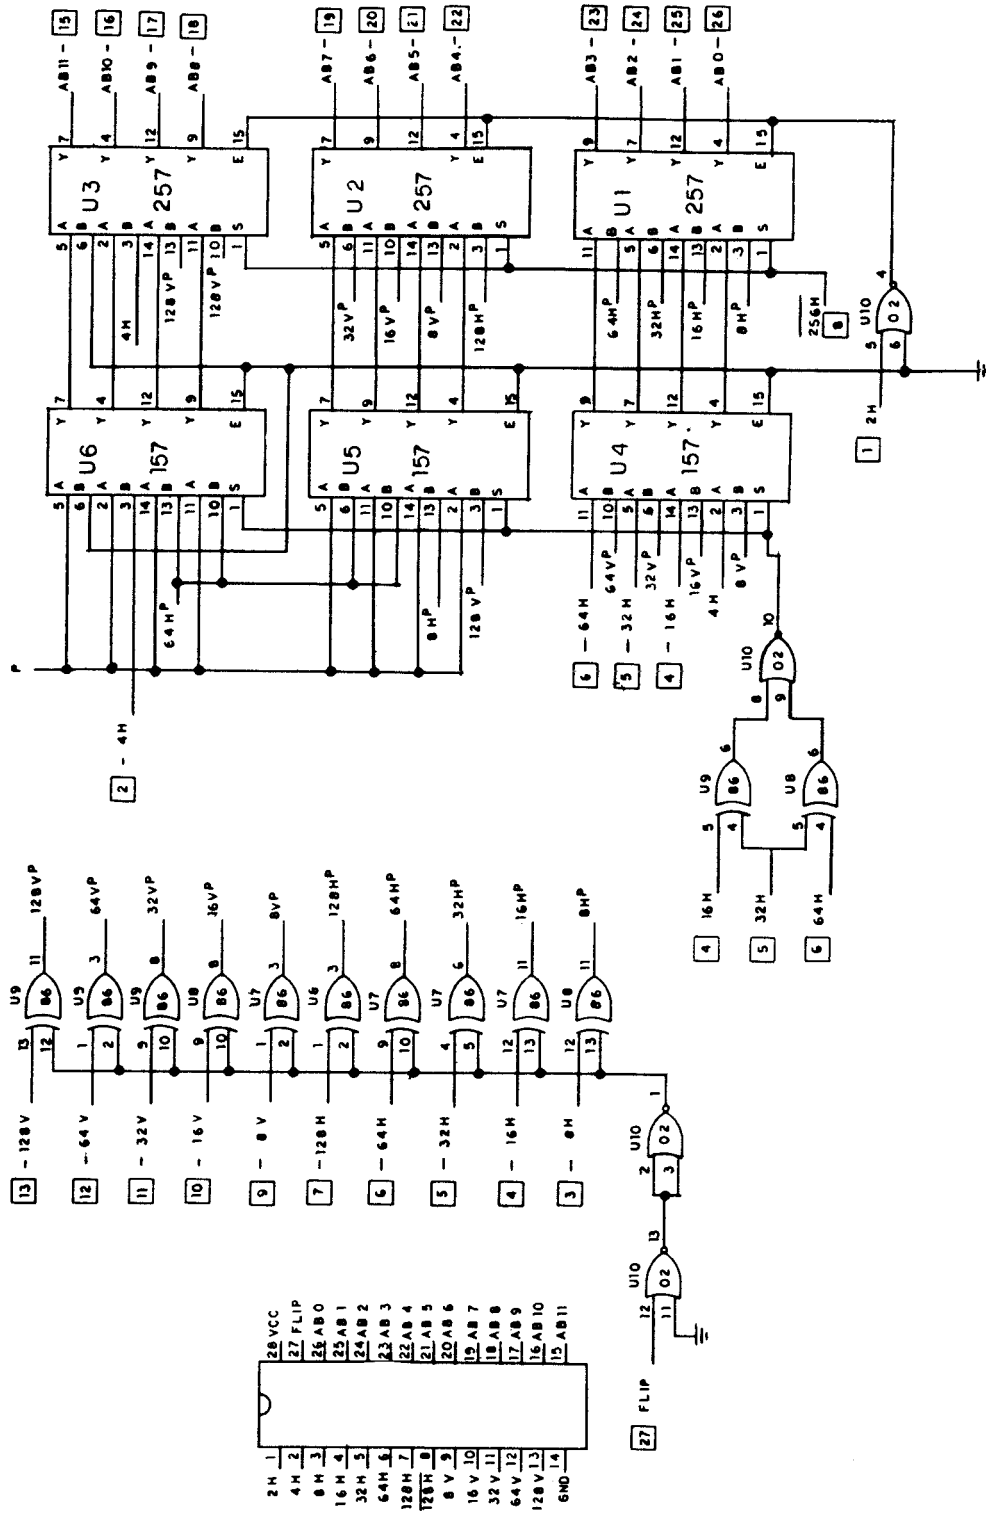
AB11 - 15
AB10 - 16
AB9 - 17
AB8 - 18
AB7 - 19
AB6 - 20
AB5 - 21
AB4 - 22
AB3 - 23
AB2 - 24
AB1 - 25
AB0 - 26

U3 257
U2 257
U1 257
U6 157
U5 157
U4 157

4H
128VP
128VP
32VP
16VP
8VP
128HP
64HP
32HP
16HP
8HP
256H 8
U10 02
2H 1
64HP
8HP
128VP
64VP
32VP
16VP
4H
8VP
6 - 64H
5 - 32H
4 - 16H
U10 02
U9 86
U8 86
4 16H
5 32H
6 64H
2 - 4H
P

128VP
64VP
32VP
16VP
8VP
128HP
64HP
32HP
16HP
8HP
U9 86
U9 86
U9 86
U8 86
U7 86
U6 86
U7 86
U7 86
U7 86
U8 86
13 - 128V
12 - 64V
11 - 32V
10 - 16V
9 - 8V
7 - 128H
6 - 64H
5 - 32H
4 - 16H
3 - 8H
U10 02
U10 02
27 FLIP

| | |
|---|---|
| 2H 1 | 28 VCC |
| 4H 2 | 27 FLIP |
| 8H 3 | 26 AB0 |
| 16H 4 | 25 AB1 |
| 32H 5 | 24 AB2 |
| 64H 6 | 23 AB3 |
| 128H 7 | 22 AB4 |
| $\overline{128H}$ 8 | 21 AB5 |
| 8V 9 | 20 AB6 |
| 16V 10 | 19 AB7 |
| 32V 11 | 18 AB8 |
| 64V 12 | 17 AB9 |
| 128V 13 | 16 AB10 |
| GND 14 | 15 AB11 |